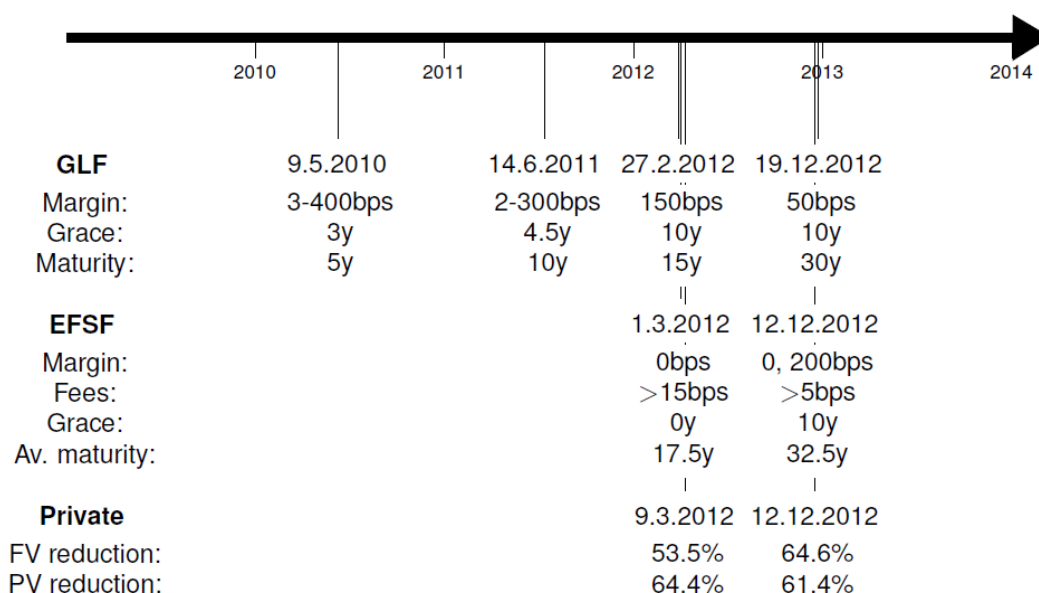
2010 2011 2012 2013 2014

| | | | | |
|---|---|---|---|---|
| **GLF** | 9.5.2010 | 14.6.2011 | 27.2.2012 | 19.12.2012 |
| Margin: | 3-400bps | 2-300bps | 150bps | 50bps |
| Grace: | 3y | 4.5y | 10y | 10y |
| Maturity: | 5y | 10y | 15y | 30y |

| | | |
|---|---|---|
| **EFSF** | 1.3.2012 | 12.12.2012 |
| Margin: | 0bps | 0, 200bps |
| Fees: | $>$15bps | $>$5bps |
| Grace: | 0y | 10y |
| Av. maturity: | 17.5y | 32.5y |

| | | |
|---|---|---|
| **Private** | 9.3.2012 | 12.12.2012 |
| FV reduction: | 53.5% | 64.6% |
| PV reduction: | 64.4% | 61.4% |